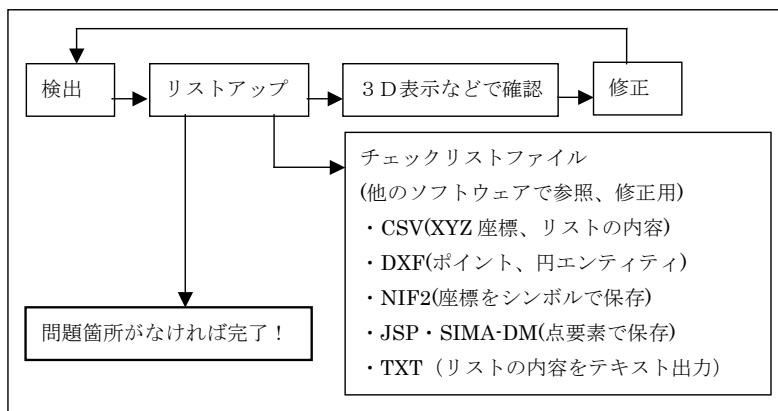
検出

リストアップ

３Ｄ表示などで確認

修正

チェックリストファイル
(他のソフトウェアで参照、修正用)
・CSV(XYZ 座標、リストの内容)
・DXF(ポイント、円エンティティ)
・NIF2(座標をシンボルで保存)
・JSP・SIMA-DM(点要素で保存)
・TXT（リストの内容をテキスト出力）

問題箇所がなければ完了！